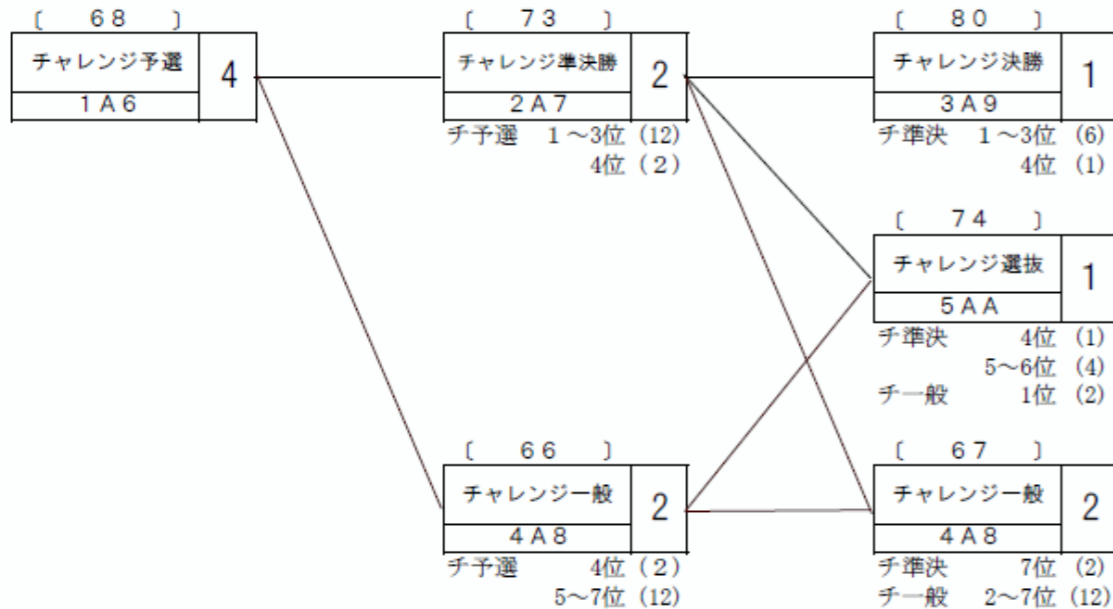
〔 68 〕
チャレンジ予選
1A6
4

〔 73 〕
チャレンジ準決勝
2A7
2
チ予選 1～3位 (12)
4位 (2)

〔 80 〕
チャレンジ決勝
3A9
1
チ準決 1～3位 (6)
4位 (1)

〔 74 〕
チャレンジ選抜
5AA
1
チ準決 4位 (1)
5～6位 (4)
チ一般 1位 (2)

〔 66 〕
チャレンジ一般
4A8
2
チ予選 4位 (2)
5～7位 (12)

〔 67 〕
チャレンジ一般
4A8
2
チ準決 7位 (2)
チ一般 2～7位 (12)